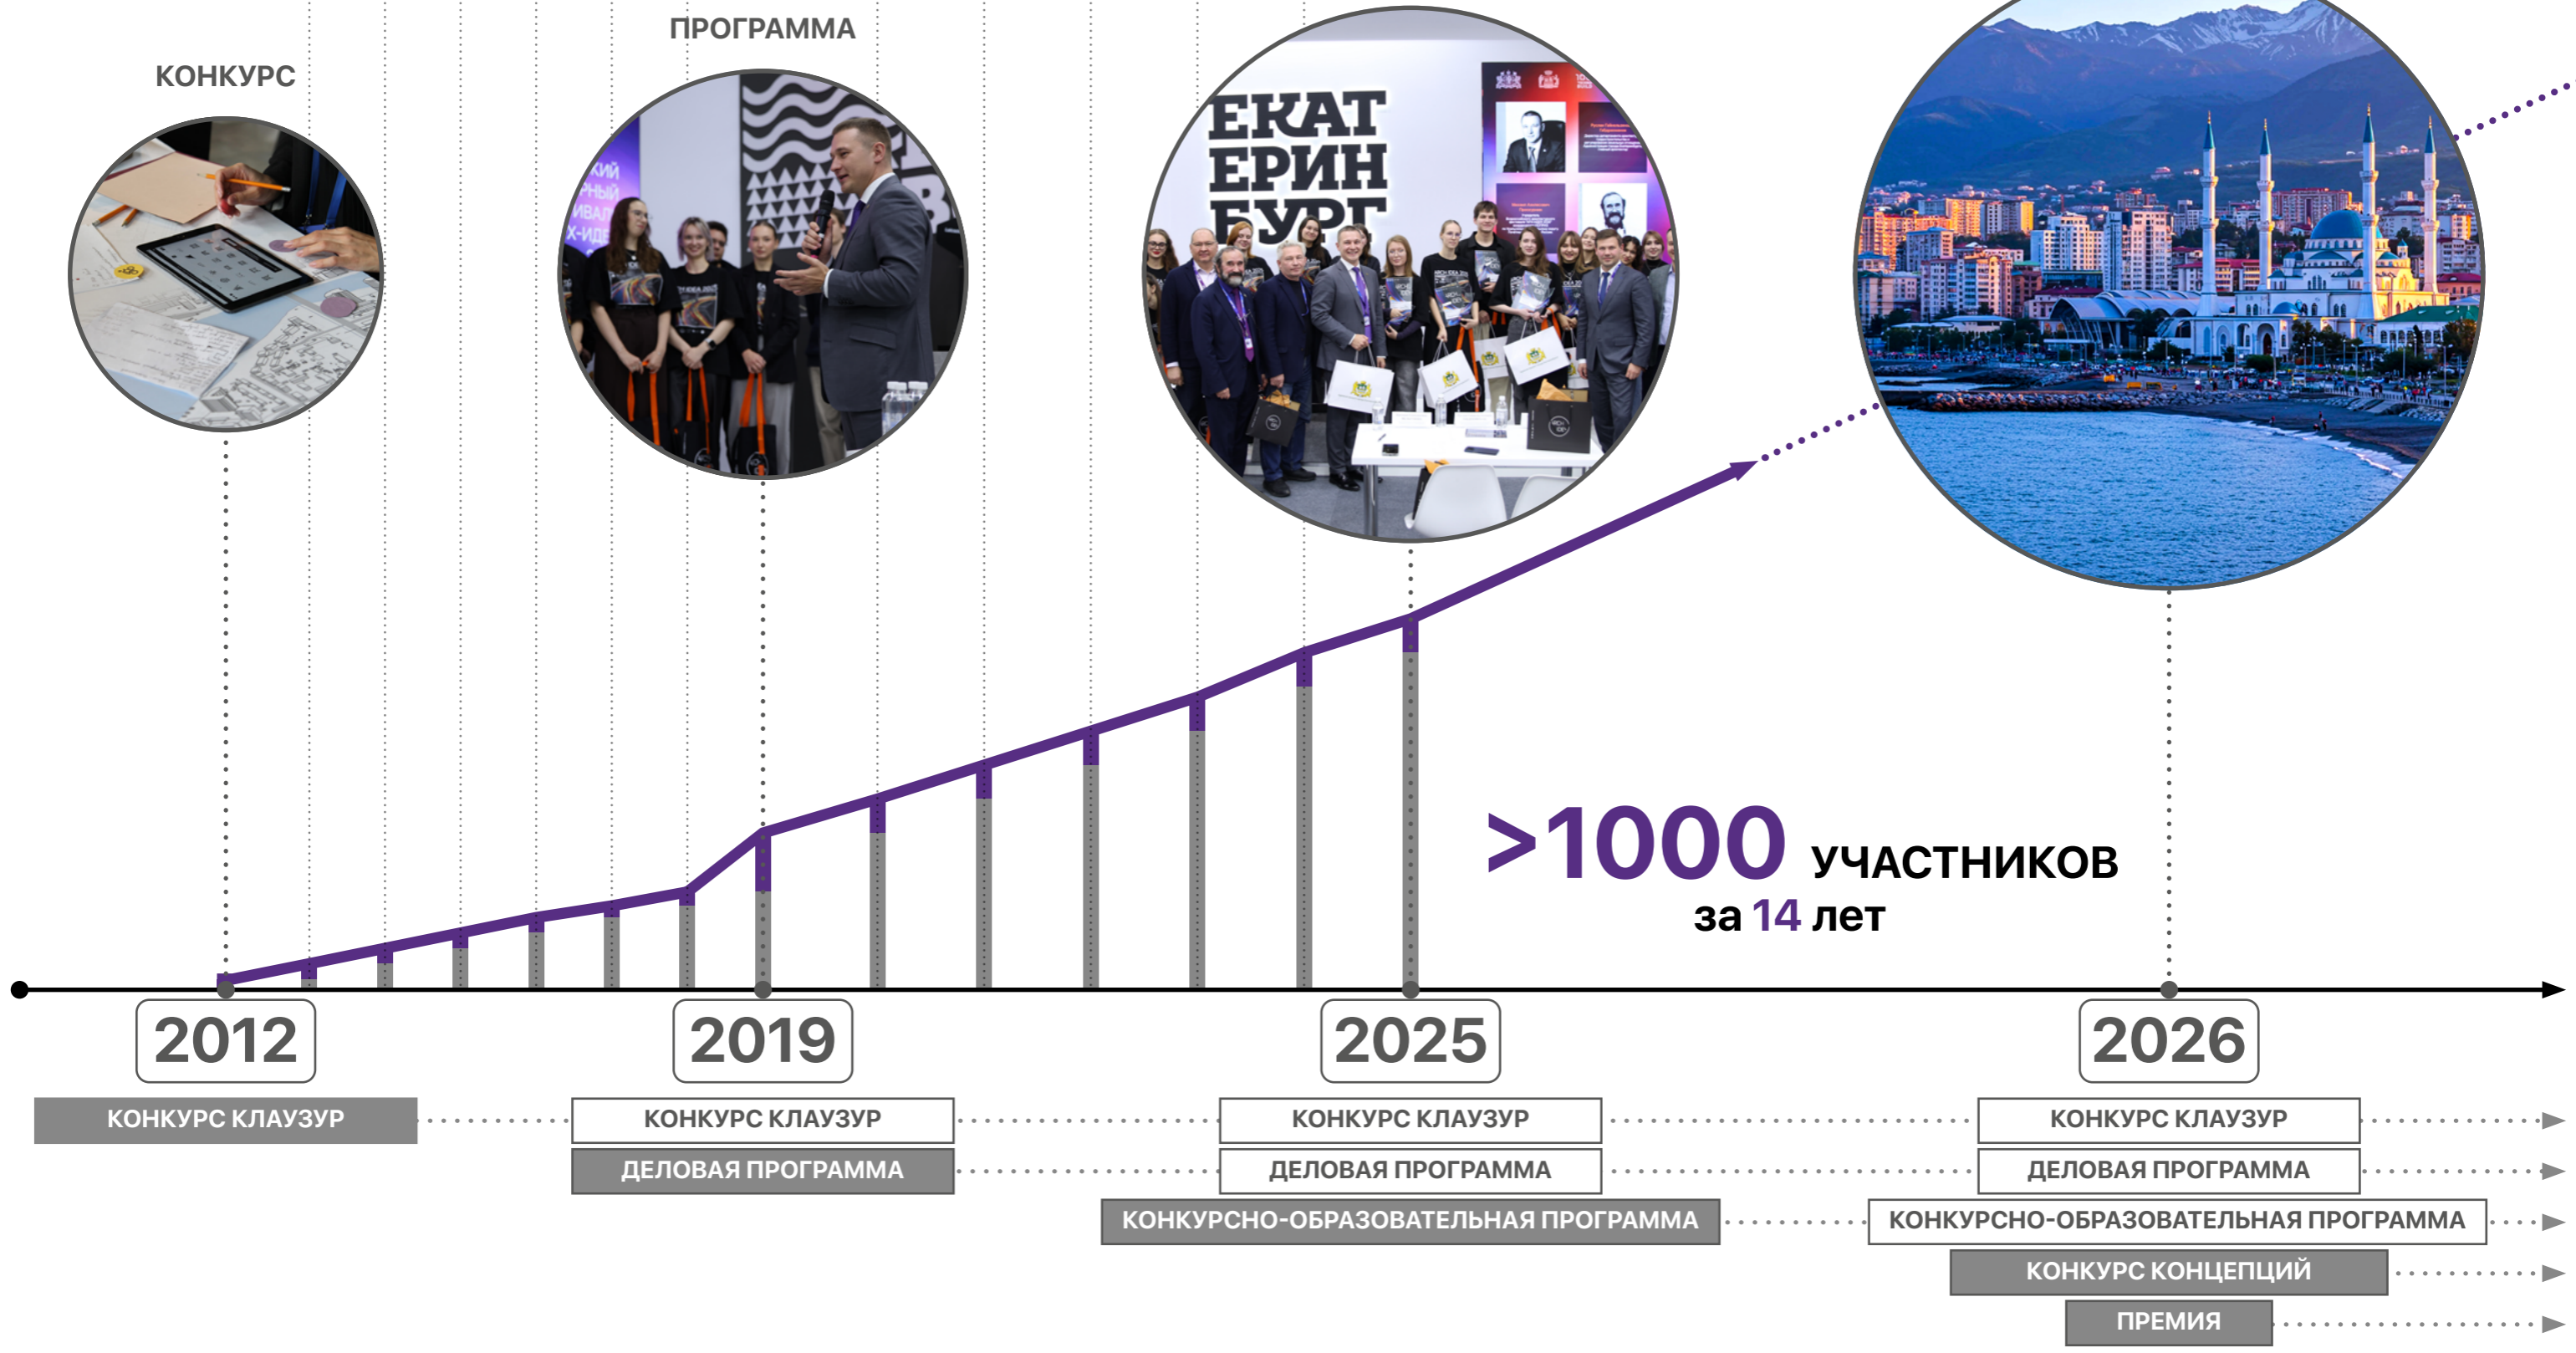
КОНКУРС

ПРОГРАММА

ЕКАТ
ЕРИН
БУРГ

>1000 УЧАСТНИКОВ
за 14 лет

2012

КОНКУРС КЛАУЗУР

2019

КОНКУРС КЛАУЗУР
ДЕЛОВАЯ ПРОГРАММА

2025

КОНКУРС КЛАУЗУР
ДЕЛОВАЯ ПРОГРАММА
КОНКУРСНО-ОБРАЗОВАТЕЛЬНАЯ ПРОГРАММА

2026

КОНКУРС КЛАУЗУР
ДЕЛОВАЯ ПРОГРАММА
КОНКУРСНО-ОБРАЗОВАТЕЛЬНАЯ ПРОГРАММА
КОНКУРС КОНЦЕПЦИЙ
ПРЕМИЯ